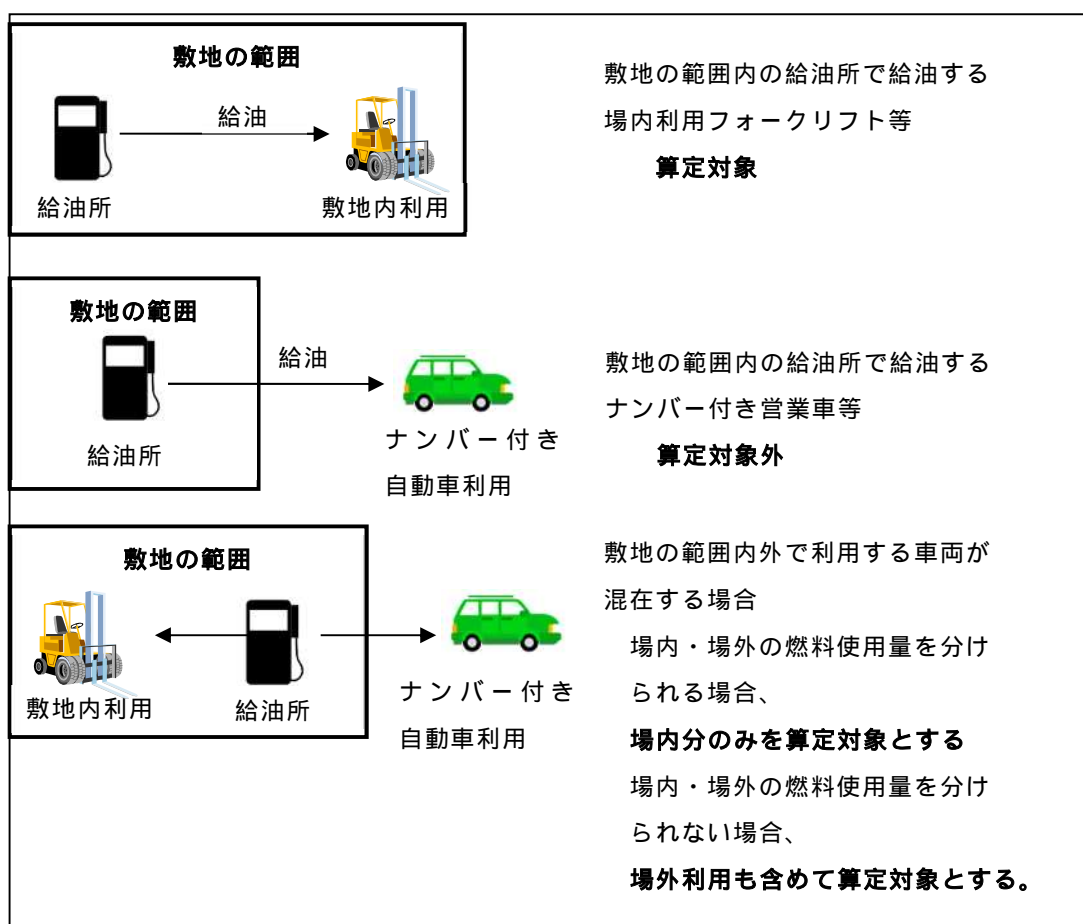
敷地の範囲

給油

給油所

敷地内利用

敷地の範囲内の給油所で給油する場内利用フォークリフト等

算定対象

敷地の範囲

給油

給油所

ナンバー付き自動車利用

敷地の範囲内の給油所で給油するナンバー付き営業車等

算定対象外

敷地の範囲

敷地内利用

給油所

ナンバー付き自動車利用

敷地の範囲内外で利用する車両が混在する場合

場内・場外の燃料使用量を分けられる場合、

場内分のみを算定対象とする

場内・場外の燃料使用量を分けられない場合、

場外利用も含めて算定対象とする。